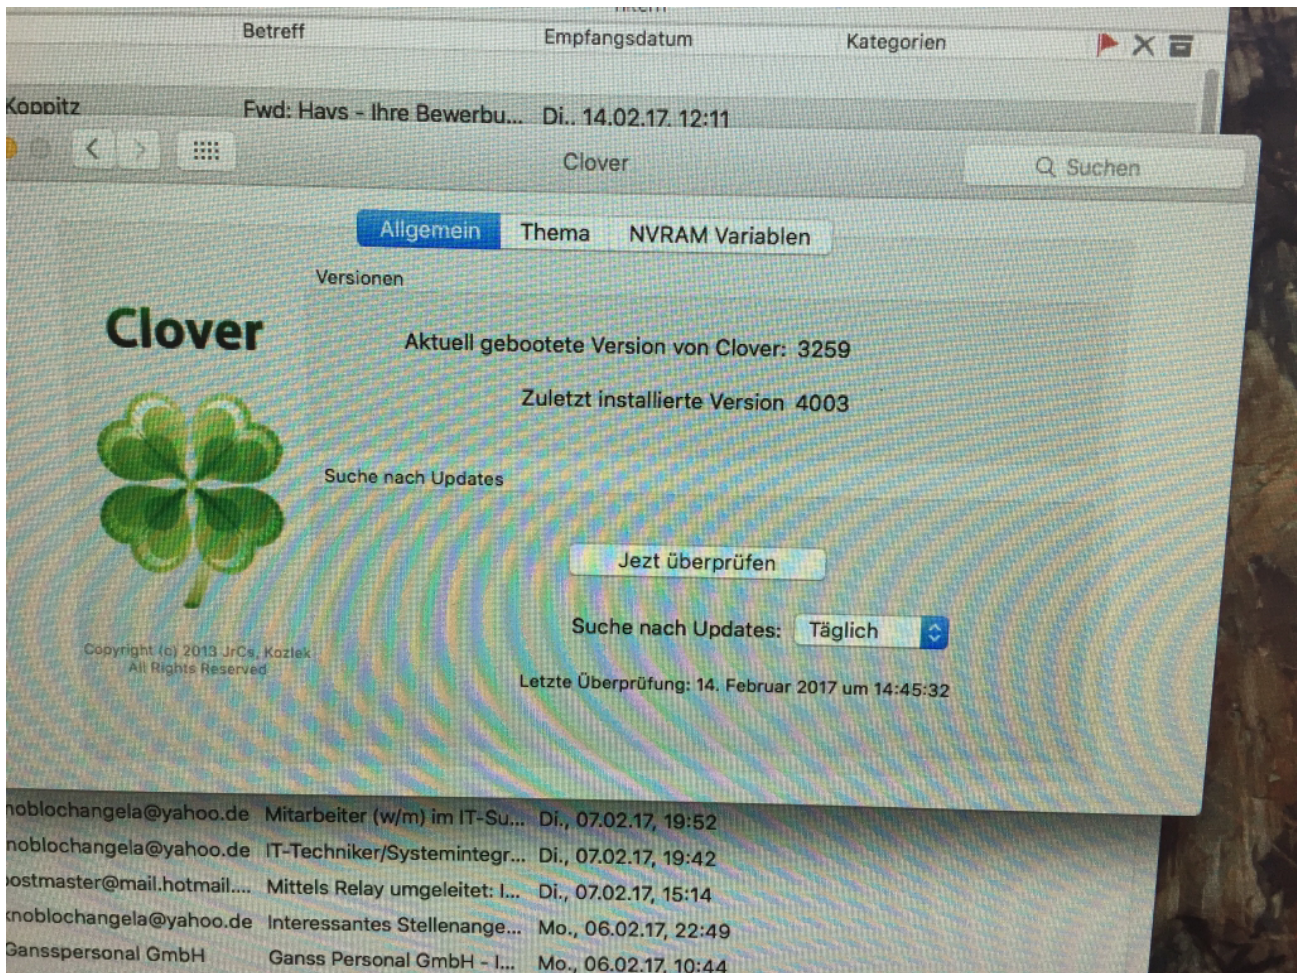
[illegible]
Betreff Empfangsdatum Kategorien

Koppitz Fwd: Havs - Ihre Bewerbu... Di., 14.02.17, 12:11

Clover

Suchen

Allgemein Thema NVRAM Variablen

Versionen

Clover

Aktuell gebootete Version von Clover: 3259

Zuletzt installierte Version 4003

Suche nach Updates

Jetzt überprüfen

Suche nach Updates: Täglich

Letzte Überprüfung: 14. Februar 2017 um 14:45:32

Copyright (c) 2013 JrCs, Kozlek
All Rights Reserved

noblochangela@yahoo.de Mitarbeiter (w/m) im IT-Su... Di., 07.02.17, 19:52
noblochangela@yahoo.de IT-Techniker/Systemintegr... Di., 07.02.17, 19:42
ostmaster@mail.hotmail.... Mittels Relay umgeleitet: I... Di., 07.02.17, 15:14
noblochangela@yahoo.de Interessantes Stellenange... Mo., 06.02.17, 22:49
Gansspersonal GmbH Ganss Personal GmbH - I... Mo., 06.02.17, 10:44